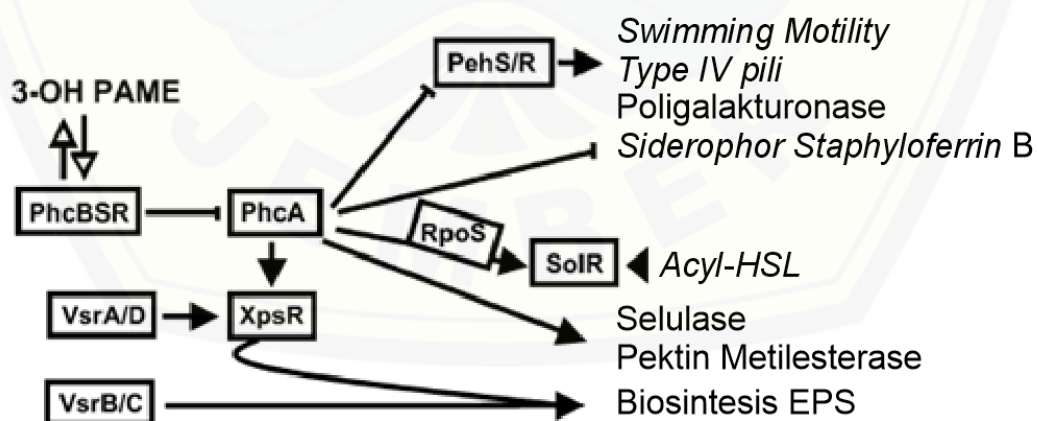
3-OH PAME

PehS/R

Swimming Motility
Type IV pili
Poligalakturonase
Siderophor Staphyloferrin B

PhcBSR

PhcA

RpoS

SolR

Acyl-HSL

VsrA/D

XpsR

Selulase
Pektin Metilesterase

VsrB/C

Biosintesis EPS